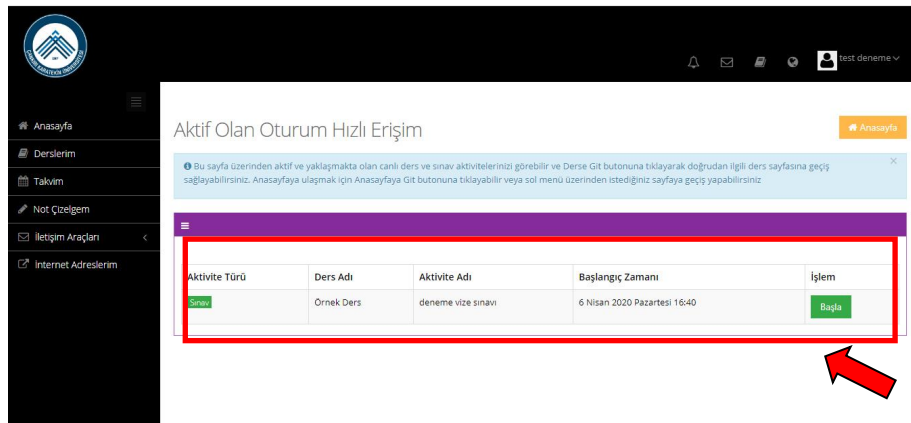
test deneme

Anasayfa
Derslerim
Takvim
Not Çizelgem
İletişim Araçları
İnternet Adreslerim

Aktif Olan Oturum Hızlı Erişim

Anasayfa

Bu sayfa üzerinden aktif ve yaklaşmakta olan canlı ders ve sınav aktivitelerinizi görebilir ve Derse Git butonuna tıklayarak doğrudan ilgili ders sayfasına geçiş sağlayabilirsiniz. Anasayfaya ulaşmak için Anasayfaya Git butonuna tıklayabilir veya sol menü üzerinden istediğiniz sayfaya geçiş yapabilirsiniz

×

| Aktivite Türü | Ders Adı | Aktivite Adı | Başlangıç Zamanı | İşlem |
|---|---|---|---|---|
| Sınav | Örnek Ders | deneme vize sınavı | 6 Nisan 2020 Pazartesi 16:40 | Başla |